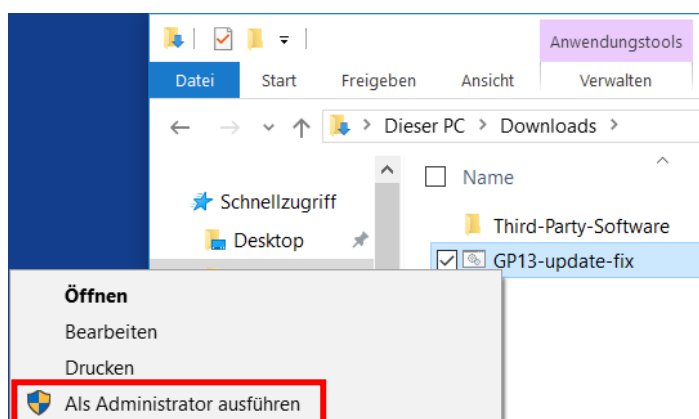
Anwendungstools

Datei
Start
Freigeben
Ansicht
Verwalten

Dieser PC > Downloads >

Schnellzugriff
Desktop

Name
Third-Party-Software
GP13-update-fix

Öffnen
Bearbeiten
Drucken
Als Administrator ausführen